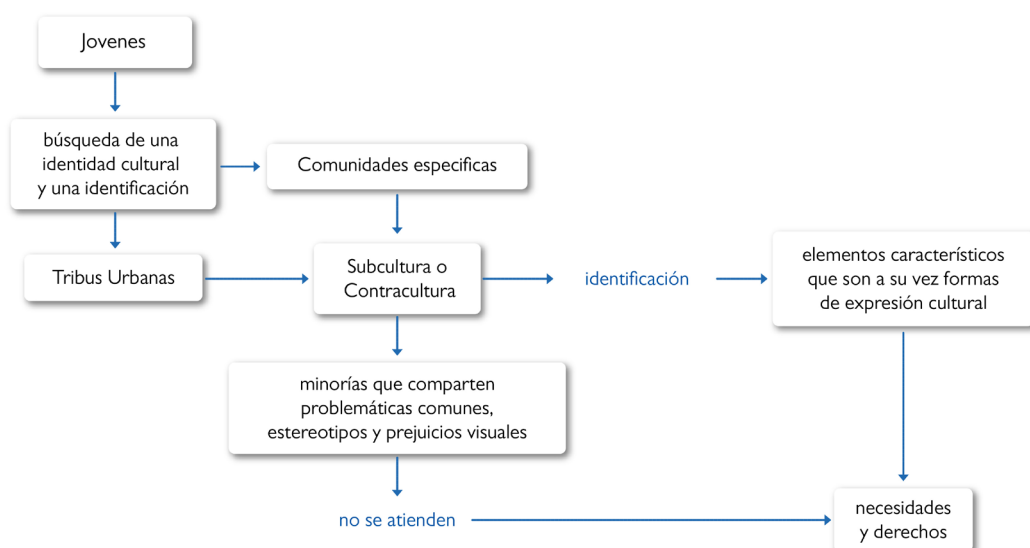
Jovenes

búsqueda de una identidad cultural y una identificación

Comunidades especificas

Tribus Urbanas

Subcultura o Contracultura

identificación

elementos característicos que son a su vez formas de expresión cultural

minorías que comparten problemáticas comunes, estereotipos y prejuicios visuales

no se atienden

necesidades y derechos